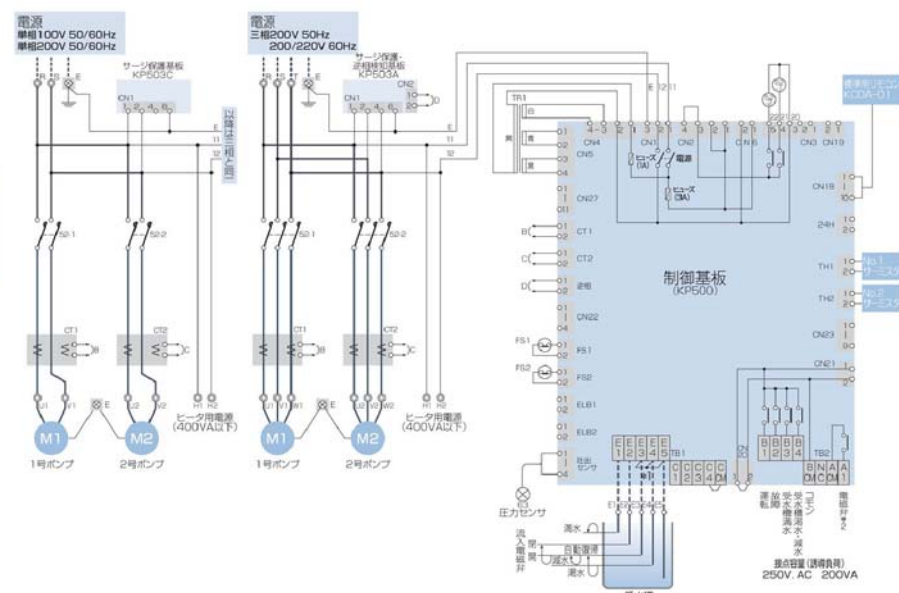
電源
単相100V 50/60Hz
単相200V 50/60Hz

R S T E
サージ保護基板
KP503C
CN1
1 2 4 5
E
11
12
以降は三相と同じ
52-1
52-2
CT1
B
CT2
C
U1 V1 U2 V2
E
H1 H2
ヒータ用電源
(400VA以下)
M1
M2
1号ポンプ
2号ポンプ

電源
三相200V 50Hz
200/220V 60Hz

R S T E
サージ保護・
逆相検知基板
KP503A
CN1
1 2 4 5
CN2
1
2
D
E
11
12
52-1
52-2
CT1
B
CT2
C
U1 V1 W1 U2 V2 W2
E
H1 H2
ヒータ用電源
(400VA以下)
M1
M2
1号ポンプ
2号ポンプ

標準形リモコン
KCDA-01
TR1
白
黄
黒
CN4
4-3
CN5
CN27
CT1
CT2
逆相
CN22
FS1
FS2
ELB1
ELB2
吐出センサ
B
C
D
FS1
FS2
E 12 11
2 1 3 2 1
CN1
ヒューズ (1A)
電源
ヒューズ (3A)
CN2
4 3 2 1
CN6
5 4 3 2 1
CN3
2 1
CN19
2 1
CN18
1
100
24H
制御基板
(KP500)
TH1
No.1 サーミスタ
TH2
No.2 サーミスタ
CN23
CN21
TB1
E E E E E
1 2 3 4 5
C C C C C
1 2 3 4 D
B B B B
1 2 3 4
TB2
B N A A
C C M 1
圧力センサ
E1 E2 E3 E4 E5
満水
流入電磁弁
開
閉
自動復帰
減水
渇水
運転
故障
受水槽満水
受水槽減水
コモン
電磁弁
接点容量(誘導負荷)
250V AC 200VA